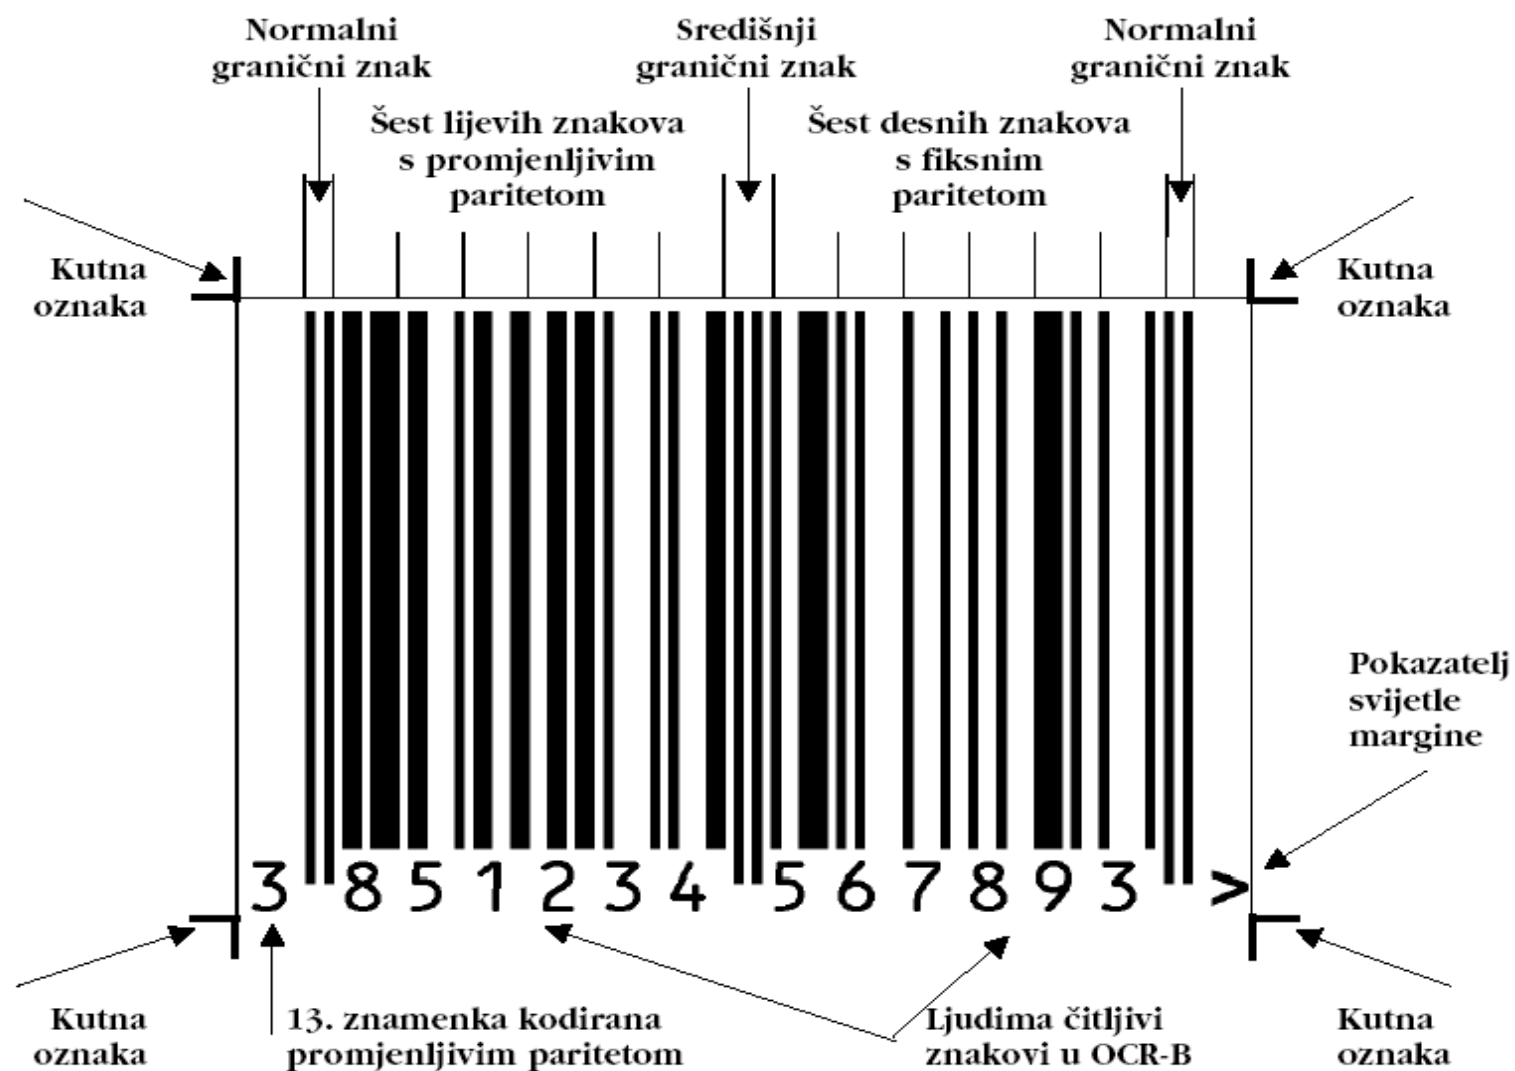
Normalni granični znak

Središnji granični znak

Normalni granični znak

Šest lijevih znakova s promjenljivim paritetom

Šest desnih znakova s fiksnim paritetom

Kutna oznaka

Kutna oznaka

Pokazatelj svijetle margine

3 851234 567893 >

Kutna oznaka

13. znamenka kodirana promjenljivim paritetom

Ljudima čitljivi znakovi u OCR-B

Kutna oznaka